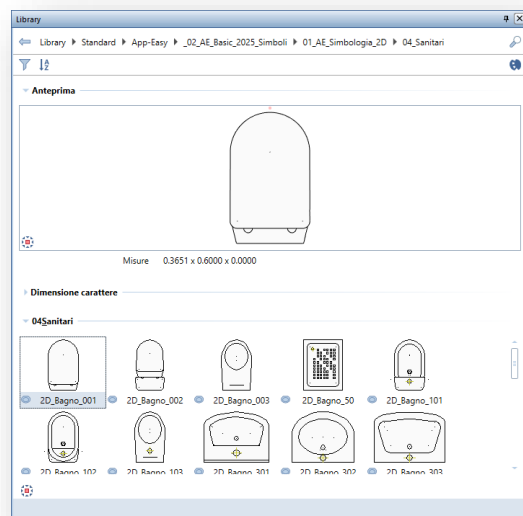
Library

Library ▸ Standard ▸ App-Easy ▸ _02_AE_Basic_2025_Simboli ▸ 01_AE_Simbologia_2D ▸ 04_Sanitari

Anteprima

Misure 0.3651 x 0.6000 x 0.0000

Dimensione carattere

04Sanitari

2D_Bagno_001
2D_Bagno_002
2D_Bagno_003
2D_Bagno_50
2D_Bagno_101
2D_Bagno_102
2D_Bagno_103
2D_Bagno_301
2D_Bagno_302
2D_Bagno_303